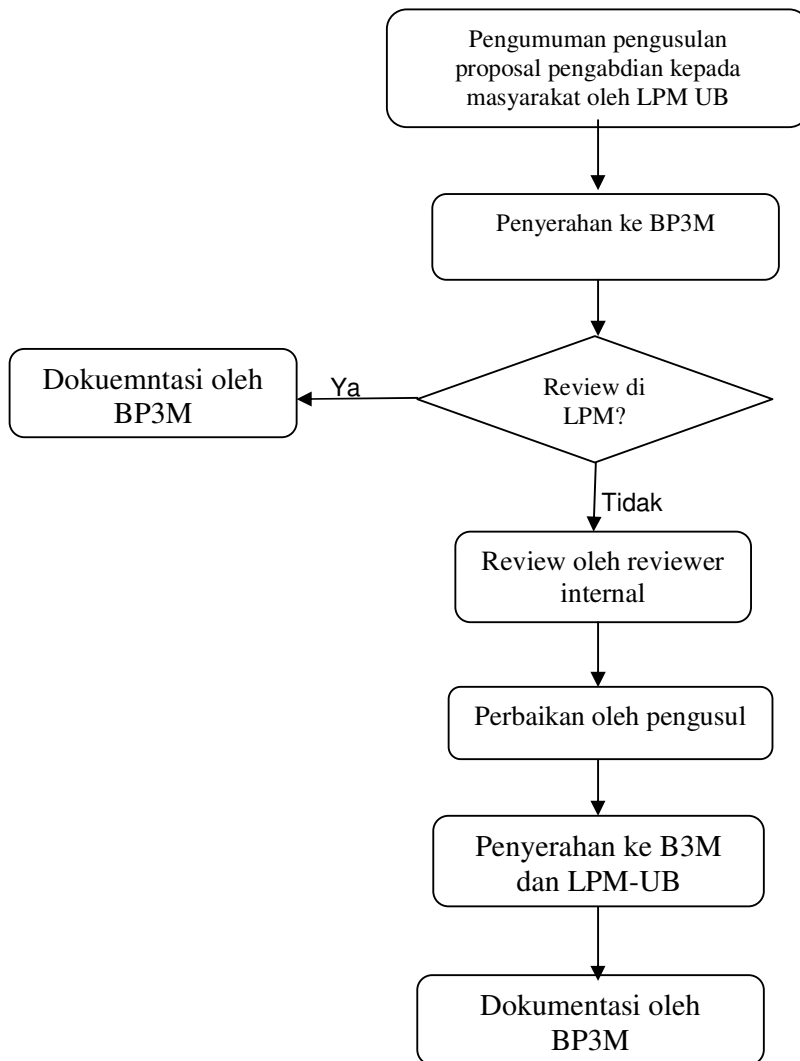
Pengumuman pengusulan proposal pengabdian kepada masyarakat oleh LPM UB

Penyerahan ke BP3M

Review di LPM?

Ya

Dokuemntasi oleh BP3M

Tidak

Review oleh reviewer internal

Perbaikan oleh pengusul

Penyerahan ke B3M dan LPM-UB

Dokumentasi oleh BP3M